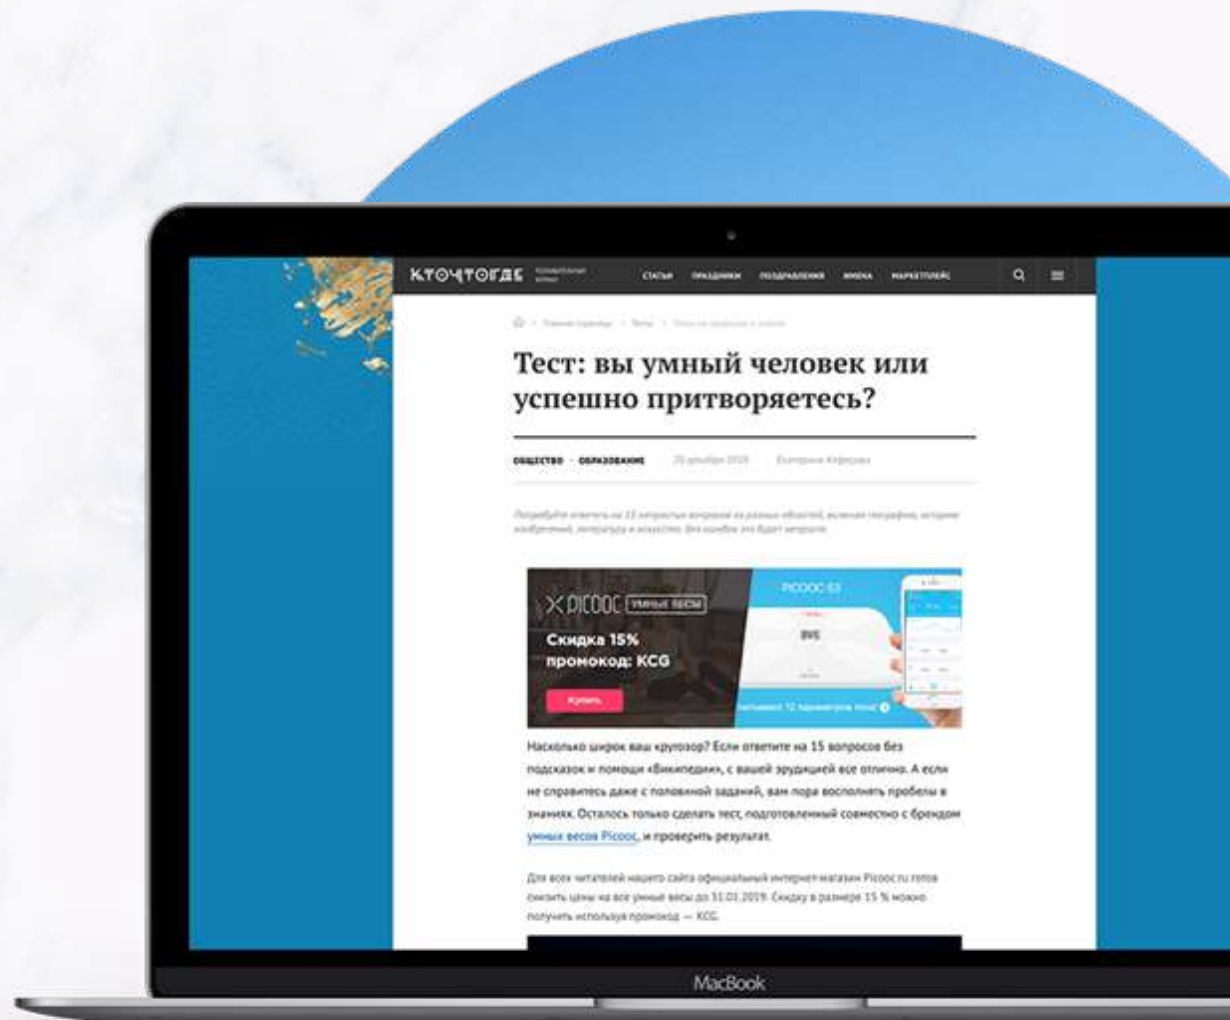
КТОЧТОГДЕ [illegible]

СТАТЬИ ПРАЗДНИКИ ПОЗДРАВЛЕНИЯ ИМЕНА МАРКЕТПЛЕЙС

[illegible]

Тест: вы умный человек или успешно притворяетесь?

ОБЩЕСТВО · ОБРАЗОВАНИЕ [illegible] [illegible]

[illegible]

PICOOC УМНЫЕ ВЕСЫ
Скидка 15%
промокод: KCG
Купить
PICOOC S3
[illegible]

Насколько широк ваш кругозор? Если ответите на 15 вопросов без подсказок и помощи «Википедии», с вашей эрудицией все отлично. А если не справитесь даже с половиной заданий, вам пора восполнять пробелы в знаниях. Осталось только сделать тест, подготовленный совместно с брендом умных весов Picooc, и проверить результат.

Для всех читателей нашего сайта официальный интернет-магазин Picooc.ru готов снизить цены на все умные весы до 31.01.2019. Скидку в размере 15 % можно получить используя промокод — KCG.

MacBook